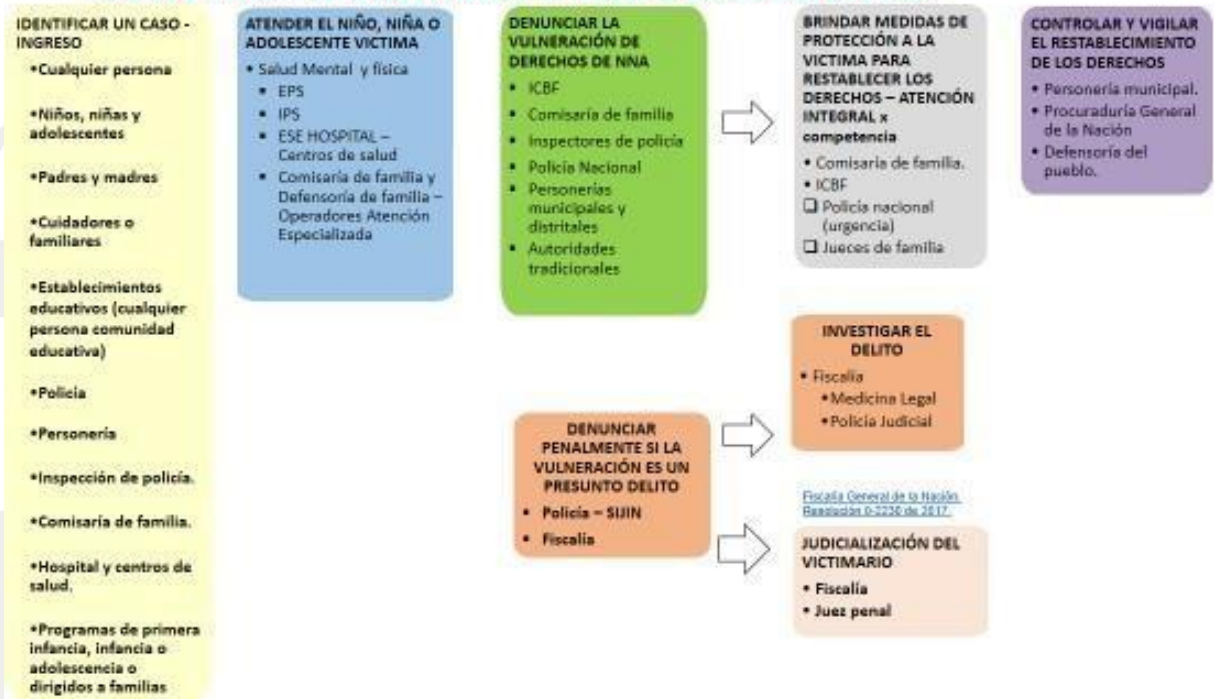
IDENTIFICAR UN CASO - INGRESO

•Cualquier persona

•Niños, niñas y adolescentes

•Padres y madres

•Cuidadores o familiares

•Establecimientos educativos (cualquier persona comunidad educativa)

•Policía

•Personería

•Inspección de policía.

•Comisaría de familia.

•Hospital y centros de salud.

•Programas de primera infancia, infancia o adolescencia o dirigidos a familias

ATENDER EL NIÑO, NIÑA O ADOLESCENTE VICTIMA

• Salud Mental y física
• EPS
• IPS
• ESE HOSPITAL – Centros de salud
• Comisaria de familia y Defensoría de familia – Operadores Atención Especializada

DENUNCIAR LA VULNERACIÓN DE DERECHOS DE NNA

• ICBF
• Comisaría de familia
• Inspectores de policía
• Policía Nacional
• Personerías municipales y distritales
• Autoridades tradicionales

BRINDAR MEDIDAS DE PROTECCIÓN A LA VICTIMA PARA RESTABLECER LOS DERECHOS – ATENCIÓN INTEGRAL x competencia

• Comisaria de familia.
• ICBF
❑ Policía nacional (urgencia)
❑ Jueces de familia

CONTROLAR Y VIGILAR EL RESTABLECIMIENTO DE LOS DERECHOS

• Personería municipal.
• Procuraduría General de la Nación
• Defensoría del pueblo.

INVESTIGAR EL DELITO

• Fiscalía
•Medicina Legal
•Policía Judicial

DENUNCIAR PENALMENTE SI LA VULNERACIÓN ES UN PRESUNTO DELITO

• Policía – SIJIN
• Fiscalía

Fiscalía General de la Nación Resolución 0-2230 de 2017

JUDICIALIZACIÓN DEL VICTIMARIO

• Fiscalía
• Juez penal